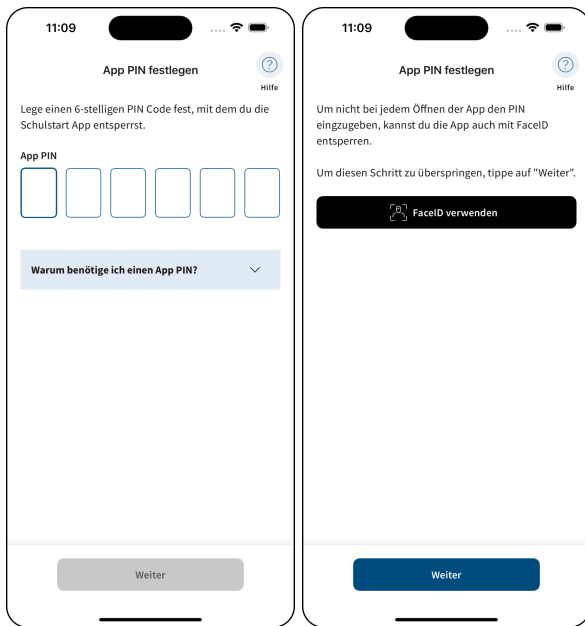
11:09

App PIN festlegen

Hilfe

Lege einen 6-stelligen PIN Code fest, mit dem du die Schulstart App entsperrst.

App PIN

Warum benötige ich einen App PIN?

Weiter

11:09

App PIN festlegen

Hilfe

Um nicht bei jedem Öffnen der App den PIN einzugeben, kannst du die App auch mit FaceID entsperren.

Um diesen Schritt zu überspringen, tippe auf "Weiter".

FaceID verwenden

Weiter